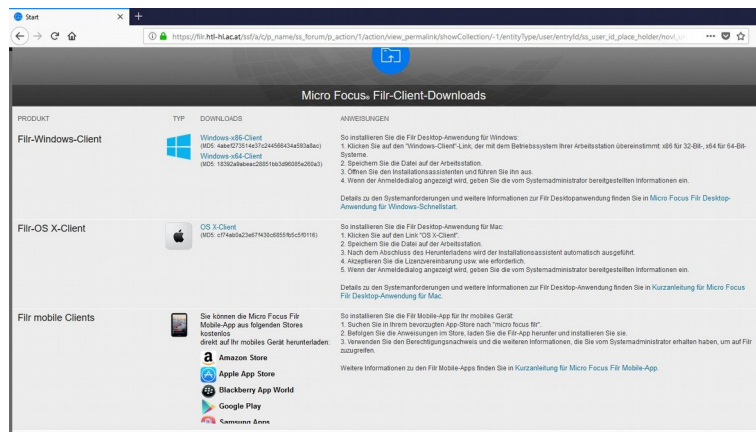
Start

https://filr.htl-hl.ac.at/ssf/a/c/p_name/ss_forum/p_action/1/action/view_permalink/showCollection/-1/entityType/user/entryId/ss_user_id_place_holder/novl_u

Micro Focus® Filr-Client-Downloads

| PRODUKT | TYP | DOWNLOADS | ANWEISUNGEN |
|---|---|---|---|
| Filr-Windows-Client | | Windows-x86-Client (MD5: 4abef27351 4e37c244586434a593a8ac) Windows-x64-Client (MD5: 18392a8abeac28851bb3d96085e260a3) | So installieren Sie die Filr Desktop-Anwendung für Windows: 1. Klicken Sie auf den "Windows-Client"-Link, der mit dem Betriebssystem Ihrer Arbeitsstation übereinstimmt: x86 für 32-Bit-, x64 für 64-Bit-Systeme. 2. Speichern Sie die Datei auf der Arbeitsstation. 3. Öffnen Sie den Installationsassistenten und führen Sie ihn aus. 4. Wenn der Anmeldedialog angezeigt wird, geben Sie die vom Systemadministrator bereitgestellten Informationen ein. Details zu den Systemanforderungen und weitere Informationen zur Filr Desktopanwendung finden Sie in Micro Focus Filr Desktop-Anwendung für Windows-Schnellstart. |
| Filr-OS X-Client | | OS X-Client (MD5: cf74eb0a23e67f430c6855fb5c5f0116) | So installieren Sie die Filr Desktop-Anwendung für Mac: 1. Klicken Sie auf den Link "OS X-Client". 2. Speichern Sie die Datei auf der Arbeitsstation. 3. Nach dem Abschluss des Herunterladens wird der Installationsassistent automatisch ausgeführt. 4. Akzeptieren Sie die Lizenzvereinbarung usw. wie erforderlich. 5. Wenn der Anmeldedialog angezeigt wird, geben Sie die vom Systemadministrator bereitgestellten Informationen ein. Details zu den Systemanforderungen und weitere Informationen zur Filr Desktop-Anwendung finden Sie in Kurzanleitung für Micro Focus Filr Desktop-Anwendung für Mac. |
| Filr mobile Clients | | Sie können die Micro Focus Filr Mobile-App aus folgenden Stores kostenlos direkt auf Ihr mobiles Gerät herunterladen: Amazon Store, Apple App Store, Blackberry App World, Google Play, Samsung Apps | So installieren Sie die Filr Mobile-App für Ihr mobiles Gerät: 1. Suchen Sie in Ihrem bevorzugten App-Store nach "micro focus filr". 2. Befolgen Sie die Anweisungen im Store, laden Sie die Filr-App herunter und installieren Sie sie. 3. Verwenden Sie den Berechtigungsnachweis und die weiteren Informationen, die Sie vom Systemadministrator erhalten haben, um auf Filr zuzugreifen. Weitere Informationen zu den Filr Mobile-Apps finden Sie in Kurzanleitung für Micro Focus Filr Mobile-App. |